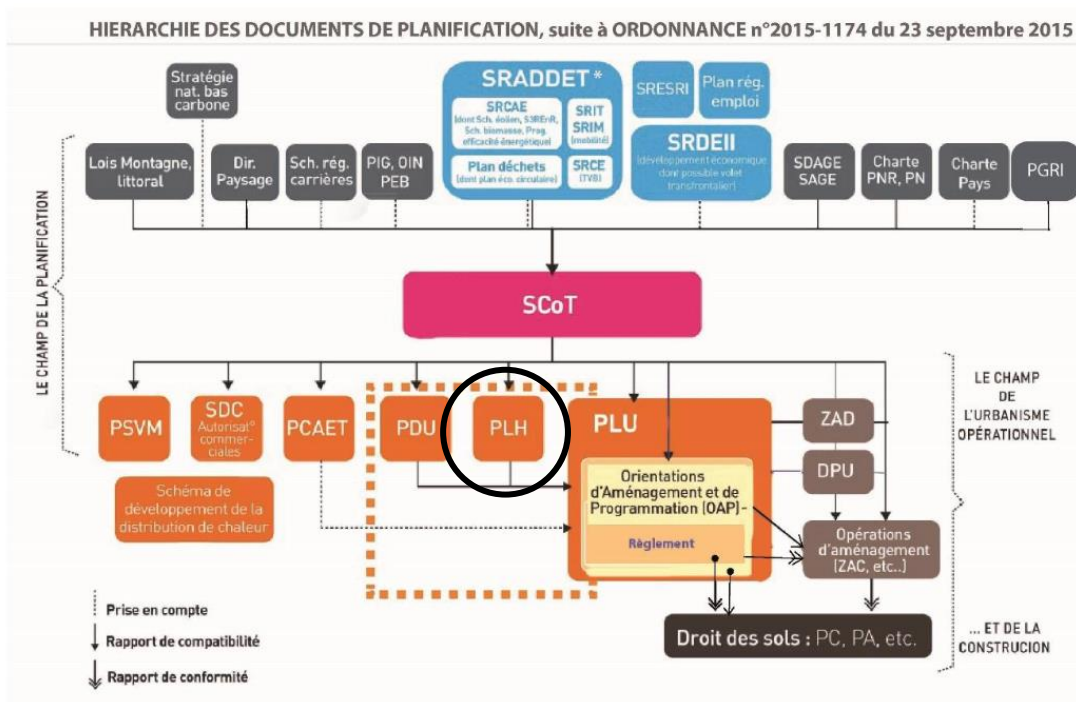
HIERARCHIE DES DOCUMENTS DE PLANIFICATION, suite à ORDONNANCE n°2015-1174 du 23 septembre 2015

LE CHAMP DE LA PLANIFICATION

Stratégie nat. bas carbone

Lois Montagne, littoral

Dir. Paysage

Sch. rég. carrières

PIG, OIN PEB

SRADDET *

SRCAE (dont Sch. éolien, S3REnR, Sch. biomasse, Prog. efficacité énergétique)

SRIT SRIM (mobilité)

Plan déchets (dont plan éco. circulaire)

SRCE (TVB)

SRESRI

Plan rég. emploi

SRDEII (développement économique dont possible volet transfrontalier)

SDAGE SAGE

Charte PNR, PN

Charte Pays

PGRI

SCoT

PSVM

SDC Autorisat° commerciales

PCAET

PDU

PLH

PLU

Orientations d'Aménagement et de Programmation (OAP)

Règlement

ZAD

DPU

Opérations d'aménagement (ZAC, etc..)

Schéma de développement de la distribution de chaleur

LE CHAMP DE L'URBANISME OPÉRATIONNEL

... ET DE LA CONSTRUCION

Droit des sols : PC, PA, etc.

Prise en compte

Rapport de compatibilité

Rapport de conformité